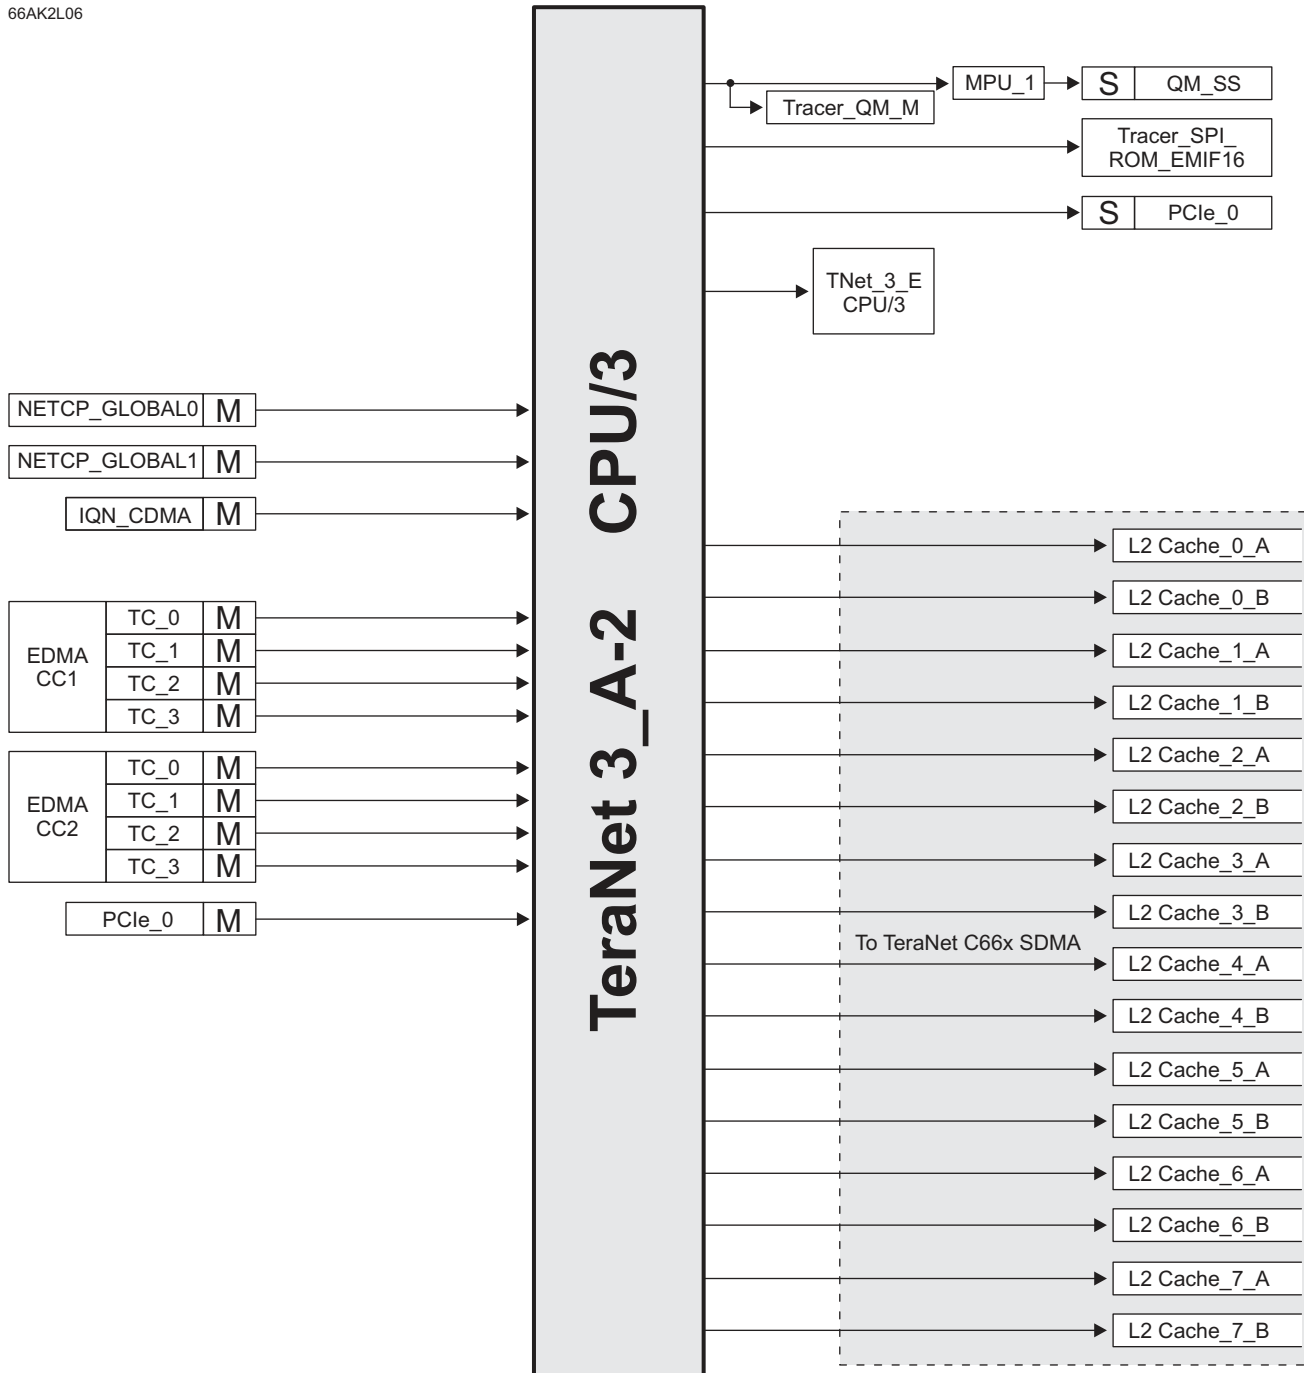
66AK2L06

MPU_1

S QM_SS

Tracer_QM_M

Tracer_SPI_ROM_EMIF16

S PCIe_0

TNet_3_E CPU/3

TeraNet 3_A-2 CPU/3

NETCP_GLOBAL0 M

NETCP_GLOBAL1 M

IQN_CDMA M

EDMA CC1

TC_0 M

TC_1 M

TC_2 M

TC_3 M

EDMA CC2

TC_0 M

TC_1 M

TC_2 M

TC_3 M

PCIe_0 M

To TeraNet C66x SDMA

L2 Cache_0_A

L2 Cache_0_B

L2 Cache_1_A

L2 Cache_1_B

L2 Cache_2_A

L2 Cache_2_B

L2 Cache_3_A

L2 Cache_3_B

L2 Cache_4_A

L2 Cache_4_B

L2 Cache_5_A

L2 Cache_5_B

L2 Cache_6_A

L2 Cache_6_B

L2 Cache_7_A

L2 Cache_7_B